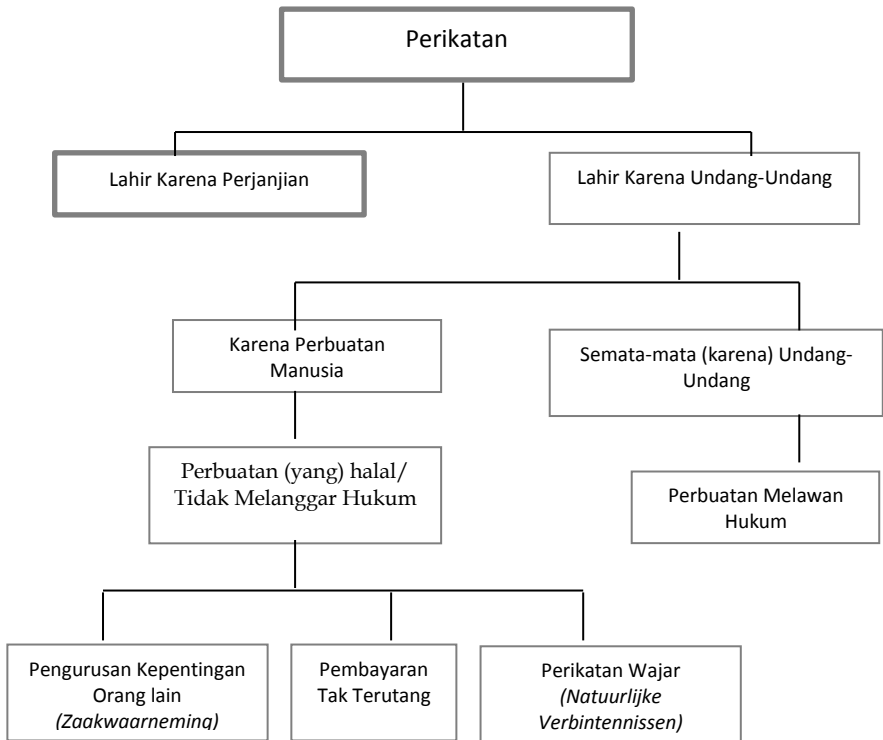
Perikatan

Lahir Karena Perjanjian

Lahir Karena Undang-Undang

Karena Perbuatan Manusia

Semata-mata (karena) Undang-Undang

Perbuatan (yang) halal/ Tidak Melanggar Hukum

Perbuatan Melawan Hukum

Pengurusan Kepentingan Orang lain *(Zaakwaarneming)*

Pembayaran Tak Terutang

Perikatan Wajar *(Natuurlijke Verbintennissen)*